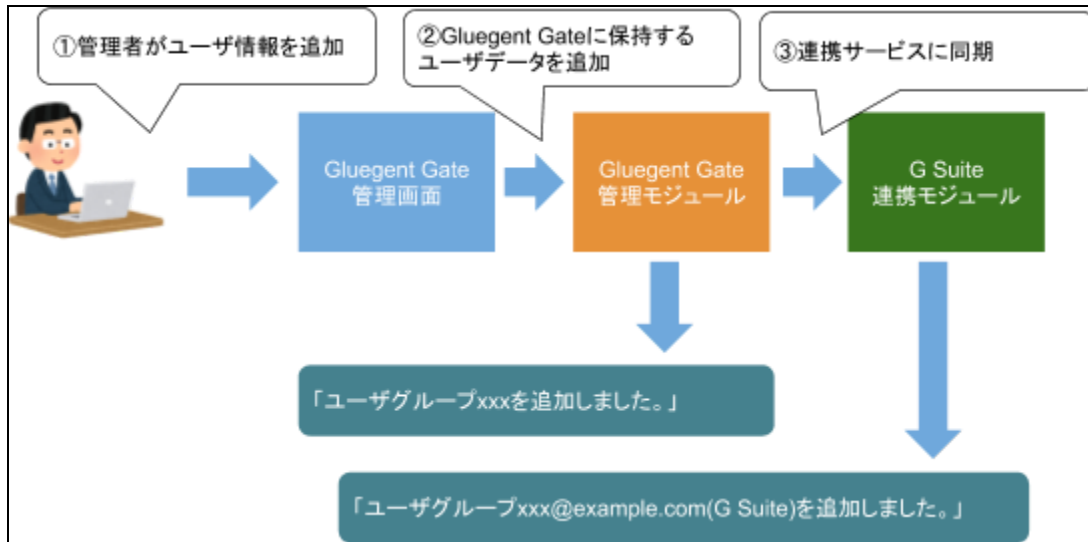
①管理者がユーザ情報を追加

②Gluegent Gateに保持するユーザデータを追加

③連携サービスに同期

Gluegent Gate
管理画面

Gluegent Gate
管理モジュール

G Suite
連携モジュール

「ユーザグループxxxを追加しました。」

「ユーザグループxxx@example.com(G Suite)を追加しました。」